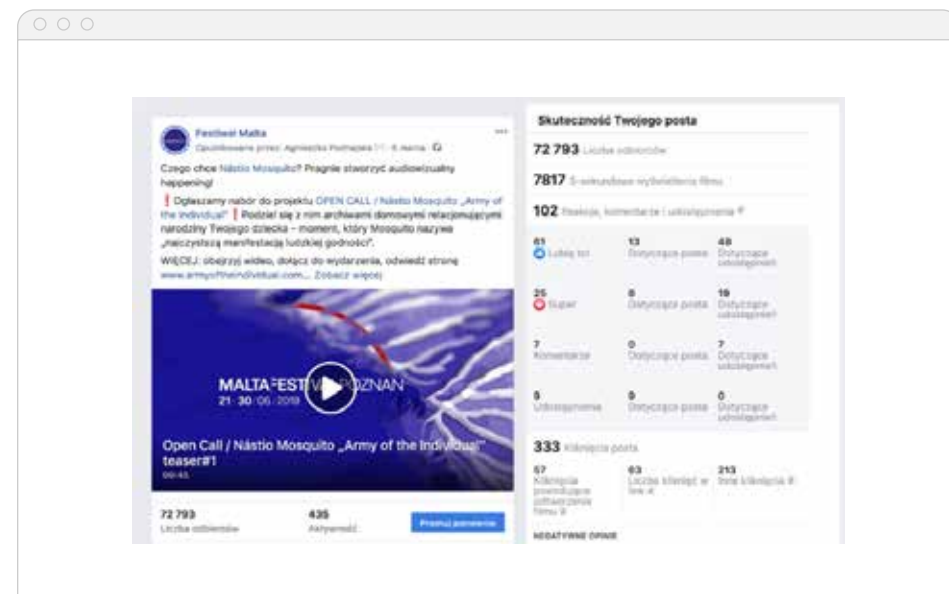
Festiwal Malta
Opublikowane przez: Agnieszka Pozłaczyk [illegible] · 6 marca · 

Czego chce Nástio Mosquito? Pragnie stworzyć audiowizualny happening!

❗ Ogłaszamy nabór do projektu OPEN CALL / Nástio Mosquito „Army of the Individual" ❗ Podziel się z nim archiwami domowymi relacjonującymi narodziny Twojego dziecka – moment, który Mosquito nazywa „najczystszą manifestacją ludzkiej godności".

WIĘCEJ: obejrzyj wideo, dołącz do wydarzenia, odwiedź stronę www.armyoftheindividual.com... Zobacz więcej

MALTA FESTIVAL POZNAN
21 - 30 / 06 / 2019

Open Call / Nástio Mosquito „Army of the Individual" teaser#1
00:45

72 793
Liczba odbiorców

435
Aktywność

Promuj ponownie

Skuteczność Twojego posta

72 793 Liczba odbiorców

7817 3-sekundowe wyświetlenia filmu

102 Reakcje, komentarze i udostępnienia

| | | |
|---|---|---|
| 61 Lubię to! | 13 Dotyczące posta | 48 Dotyczące udostępnień |
| 25 Super | 6 Dotyczące posta | 19 Dotyczące udostępnień |
| 7 Komentarze | 0 Dotyczące posta | 7 Dotyczące udostępnień |
| 5 Udostępnienia | 5 Dotyczące posta | 0 Dotyczące udostępnień |

333 Kliknięcia posta

| | | |
|---|---|---|
| 57 Kliknięcia powodujące odtworzenie filmu | 63 Liczba kliknięć w link | 213 Inne kliknięcia |

NEGATYWNE OPINIE